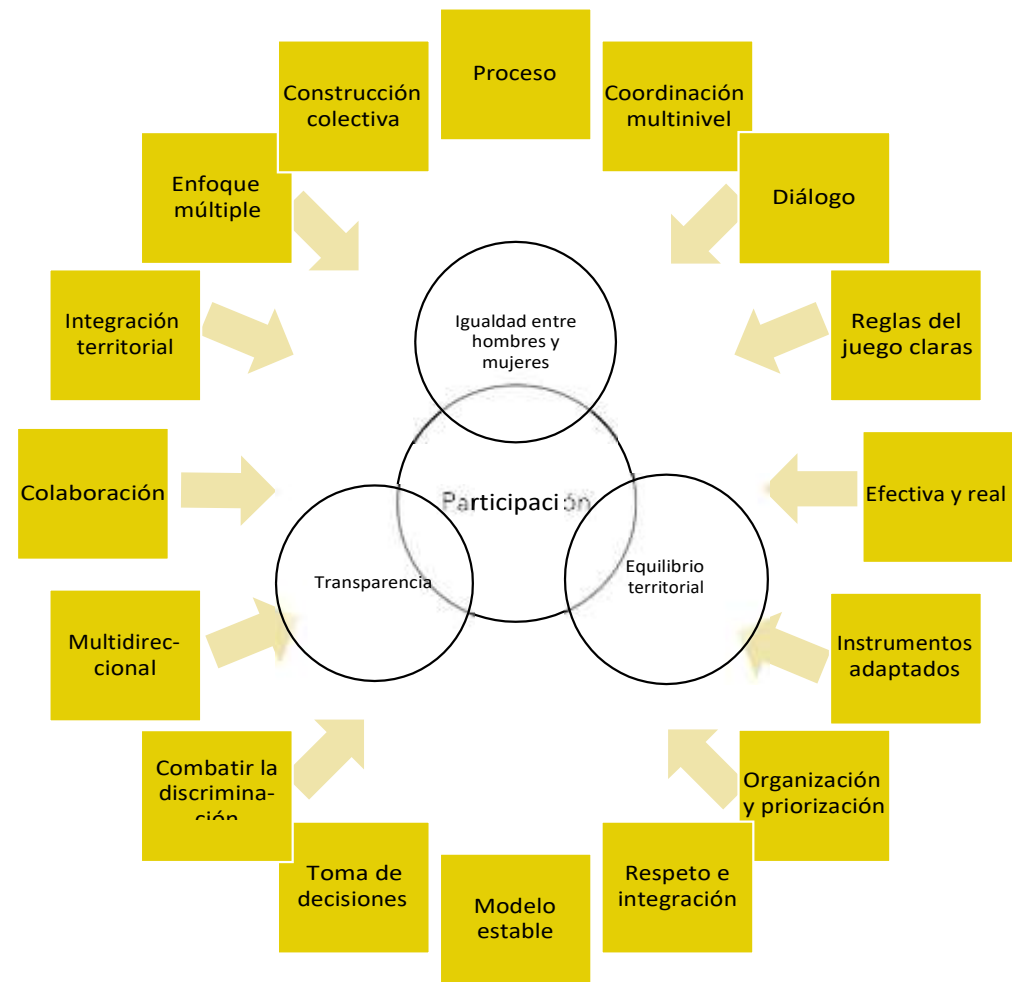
Proceso

Coordinación multinivel

Diálogo

Reglas del juego claras

Efectiva y real

Instrumentos adaptados

Organización y priorización

Respeto e integración

Modelo estable

Toma de decisiones

Combatir la discrimina-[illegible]

Multidireccional

Colaboración

Integración territorial

Enfoque múltiple

Construcción colectiva

Igualdad entre hombres y mujeres

Participaci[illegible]n

Transparencia

Equilibrio territorial